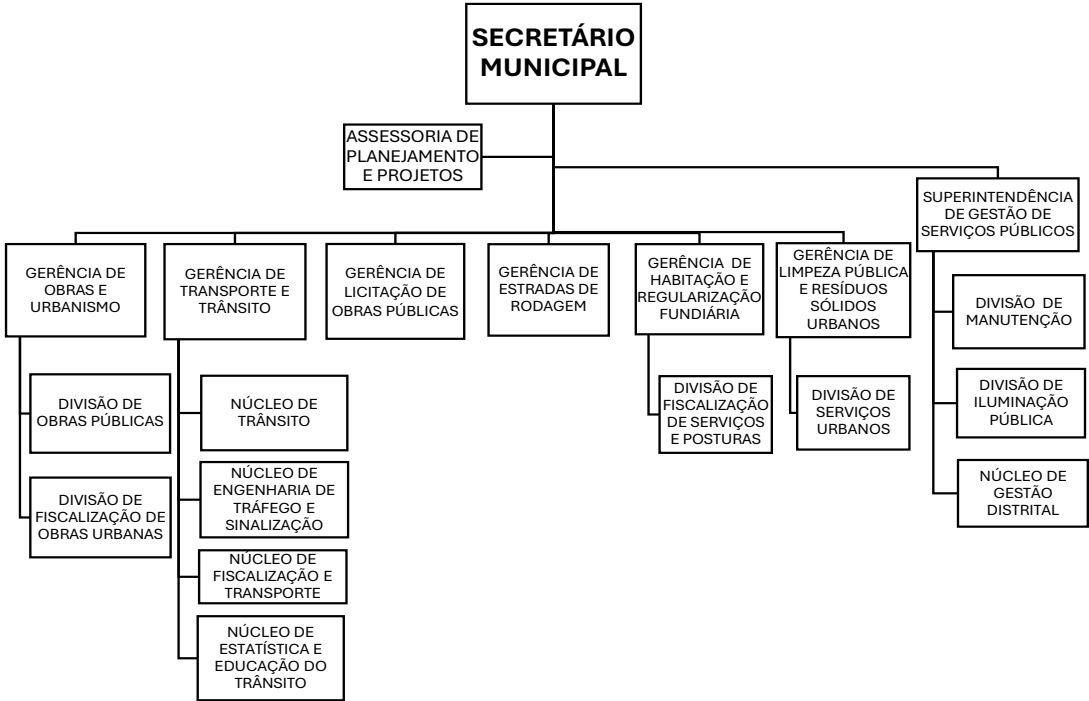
SECRETÁRIO MUNICIPAL

ASSESSORIA DE PLANEJAMENTO E PROJETOS

SUPERINTENDÊNCIA DE GESTÃO DE SERVIÇOS PÚBLICOS

GERÊNCIA DE OBRAS E URBANISMO

GERÊNCIA DE TRANSPORTE E TRÂNSITO

GERÊNCIA DE LICITAÇÃO DE OBRAS PÚBLICAS

GERÊNCIA DE ESTRADAS DE RODAGEM

GERÊNCIA DE HABITAÇÃO E REGULARIZAÇÃO FUNDIÁRIA

GERÊNCIA DE LIMPEZA PÚBLICA E RESÍDUOS SÓLIDOS URBANOS

DIVISÃO DE MANUTENÇÃO

DIVISÃO DE ILUMINAÇÃO PÚBLICA

NÚCLEO DE GESTÃO DISTRITAL

DIVISÃO DE OBRAS PÚBLICAS

DIVISÃO DE FISCALIZAÇÃO DE OBRAS URBANAS

NÚCLEO DE TRÂNSITO

NÚCLEO DE ENGENHARIA DE TRÁFEGO E SINALIZAÇÃO

NÚCLEO DE FISCALIZAÇÃO E TRANSPORTE

NÚCLEO DE ESTATÍSTICA E EDUCAÇÃO DO TRÂNSITO

DIVISÃO DE FISCALIZAÇÃO DE SERVIÇOS E POSTURAS

DIVISÃO DE SERVIÇOS URBANOS